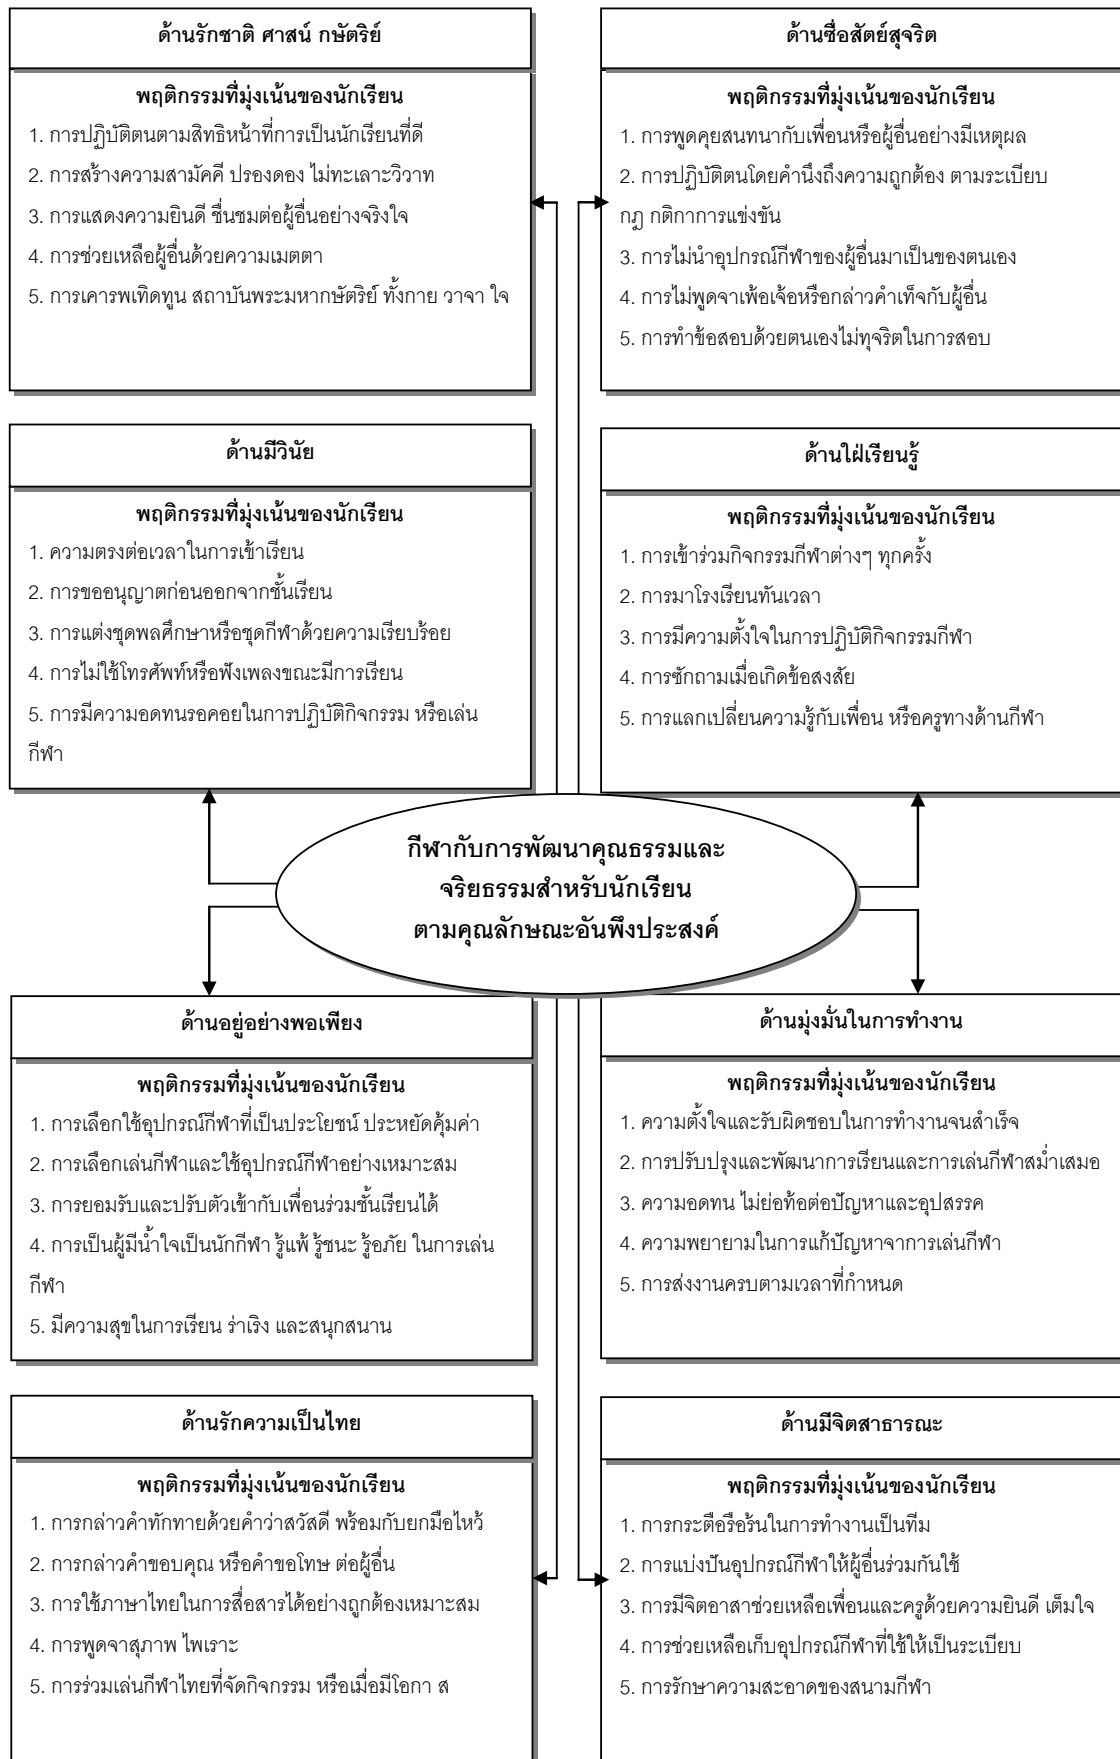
ด้านรักชาติ ศาสน์ กษัตริย์

พฤติกรรมที่มุ่งเน้นของนักเรียน

1. การปฏิบัติตนตามสิทธิหน้าที่การเป็นนักเรียนที่ดี
2. การสร้างความสามัคคี ปรองดอง ไม่ทะเลาะวิวาท
3. การแสดงความยินดี ชื่นชมต่อผู้อื่นอย่างจริงใจ
4. การช่วยเหลือผู้อื่นด้วยความเมตตา
5. การเคารพเทิดทูน สถาบันพระมหากษัตริย์ ทั้งกาย วาจา ใจ

ด้านซื่อสัตย์สุจริต

พฤติกรรมที่มุ่งเน้นของนักเรียน

1. การพูดคุยสนทนากับเพื่อนหรือผู้อื่นอย่างมีเหตุผล
2. การปฏิบัติตนโดยคำนึงถึงความถูกต้อง ตามระเบียบ กฎ กติกาการแข่งขัน
3. การไม่นำอุปกรณ์กีฬาของผู้อื่นมาเป็นของตนเอง
4. การไม่พูดจาเพ้อเจ้อหรือกล่าวคำเท็จกับผู้อื่น
5. การทำข้อสอบด้วยตนเองไม่ทุจริตในการสอบ

ด้านมีวินัย

พฤติกรรมที่มุ่งเน้นของนักเรียน

1. ความตรงต่อเวลาในการเข้าเรียน
2. การขออนุญาตก่อนออกจากชั้นเรียน
3. การแต่งชุดพลศึกษาหรือชุดกีฬาด้วยความเรียบร้อย
4. การไม่ใช้โทรศัพท์หรือฟังเพลงขณะมีการเรียน
5. การมีความอดทนรอคอยในการปฏิบัติกิจกรรม หรือเล่นกีฬา

ด้านใฝ่เรียนรู้

พฤติกรรมที่มุ่งเน้นของนักเรียน

1. การเข้าร่วมกิจกรรมกีฬาต่างๆ ทุกครั้ง
2. การมาโรงเรียนทันเวลา
3. การมีความตั้งใจในการปฏิบัติกิจกรรมกีฬา
4. การซักถามเมื่อเกิดข้อสงสัย
5. การแลกเปลี่ยนความรู้กับเพื่อน หรือครูทางด้านกีฬา

กีฬากับการพัฒนาคุณธรรมและจริยธรรมสำหรับนักเรียนตามคุณลักษณะอันพึงประสงค์

ด้านอยู่อย่างพอเพียง

พฤติกรรมที่มุ่งเน้นของนักเรียน

1. การเลือกใช้อุปกรณ์กีฬาที่เป็นประโยชน์ ประหยัดคุ้มค่า
2. การเลือกเล่นกีฬาและใช้อุปกรณ์กีฬาอย่างเหมาะสม
3. การยอมรับและปรับตัวเข้ากับเพื่อนร่วมชั้นเรียนได้
4. การเป็นผู้มีน้ำใจเป็นนักกีฬา รู้แพ้ รู้ชนะ รู้อภัย ในการเล่นกีฬา
5. มีความสุขในการเรียน ร่าเริง และสนุกสนาน

ด้านมุ่งมั่นในการทำงาน

พฤติกรรมที่มุ่งเน้นของนักเรียน

1. ความตั้งใจและรับผิดชอบในการทำงานจนสำเร็จ
2. การปรับปรุงและพัฒนาการเรียนและการเล่นกีฬาสม่ำเสมอ
3. ความอดทน ไม่ย่อท้อต่อปัญหาและอุปสรรค
4. ความพยายามในการแก้ปัญหาจากการเล่นกีฬา
5. การส่งงานครบตามเวลาที่กำหนด

ด้านรักความเป็นไทย

พฤติกรรมที่มุ่งเน้นของนักเรียน

1. การกล่าวคำทักทายด้วยคำว่าสวัสดี พร้อมกับยกมือไหว้
2. การกล่าวคำขอบคุณ หรือคำขอโทษ ต่อผู้อื่น
3. การใช้ภาษาไทยในการสื่อสารได้อย่างถูกต้องเหมาะสม
4. การพูดจาสุภาพ ไพเราะ
5. การร่วมเล่นกีฬาไทยที่จัดกิจกรรม หรือเมื่อมีโอกา ส

ด้านมีจิตสาธารณะ

พฤติกรรมที่มุ่งเน้นของนักเรียน

1. การกระตือรือร้นในการทำงานเป็นทีม
2. การแบ่งปันอุปกรณ์กีฬาให้ผู้อื่นร่วมกันใช้
3. การมีจิตอาสาช่วยเหลือเพื่อนและครูด้วยความยินดี เต็มใจ
4. การช่วยเหลือเก็บอุปกรณ์กีฬาที่ใช้ให้เป็นระเบียบ
5. การรักษาความสะอาดของสนามกีฬา